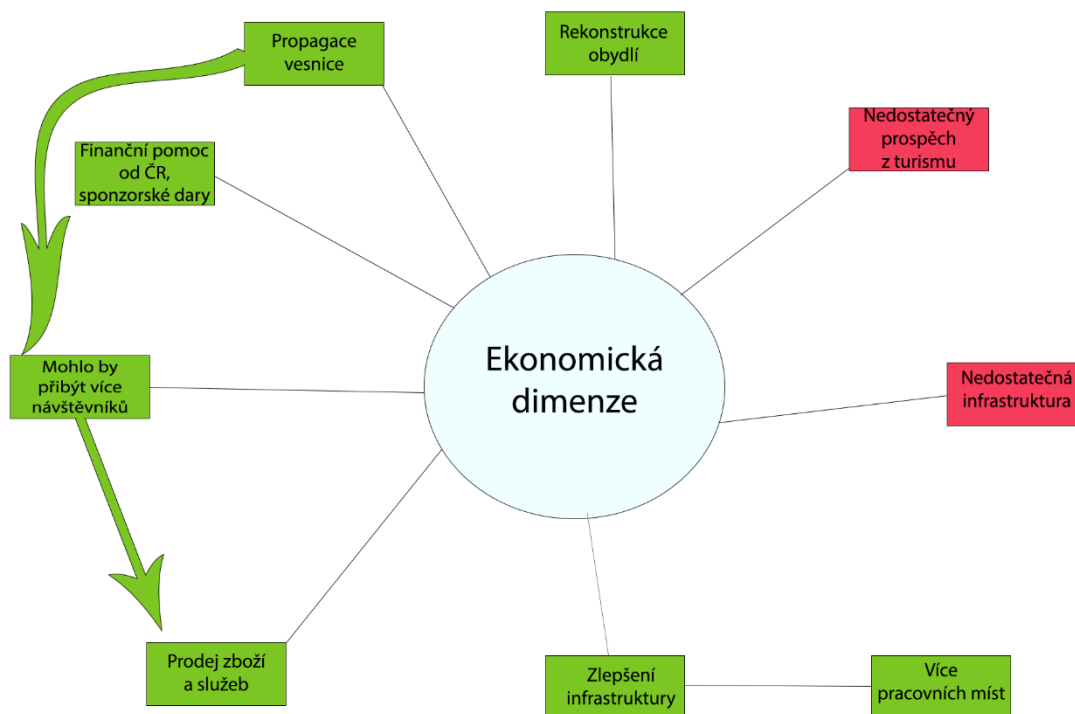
Ekonomická dimenze

Propagace vesnice

Rekonstrukce obydlí

Nedostatečný prospěch z turismu

Finanční pomoc od ČR, sponzorské dary

Mohlo by přibýt více návštěvníků

Nedostatečná infrastruktura

Prodej zboží a služeb

Zlepšení infrastruktury

Více pracovních míst